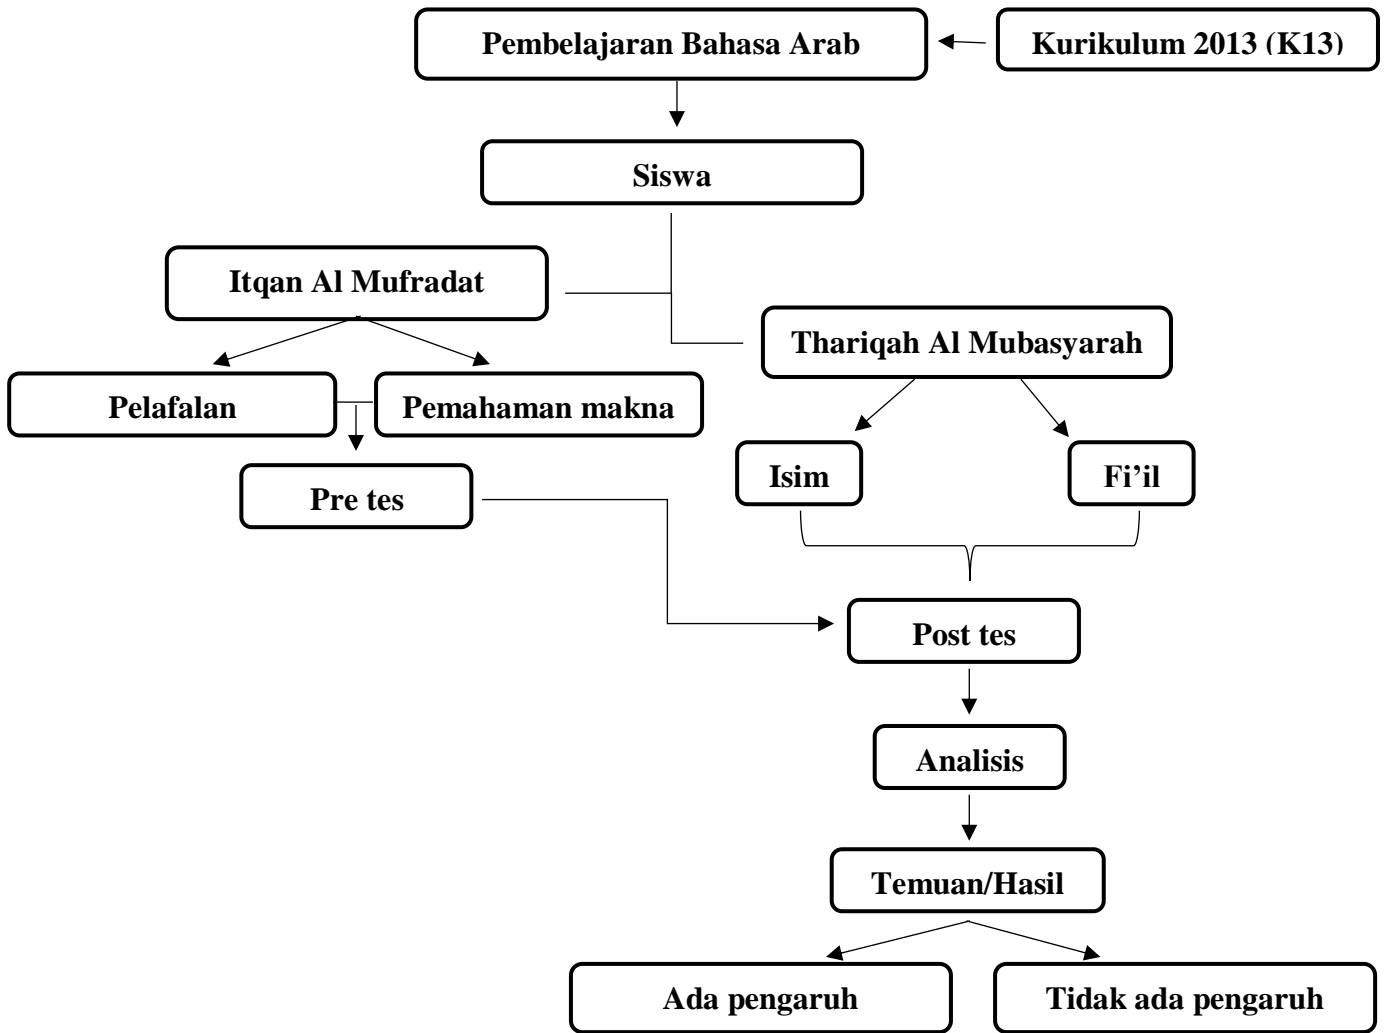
Pembelajaran Bahasa Arab

Kurikulum 2013 (K13)

Siswa

Itqan Al Mufradat

Thariqah Al Mubasyarah

Pelafalan

Pemahaman makna

Isim

Fi'il

Pre tes

Post tes

Analisis

Temuan/Hasil

Ada pengaruh

Tidak ada pengaruh